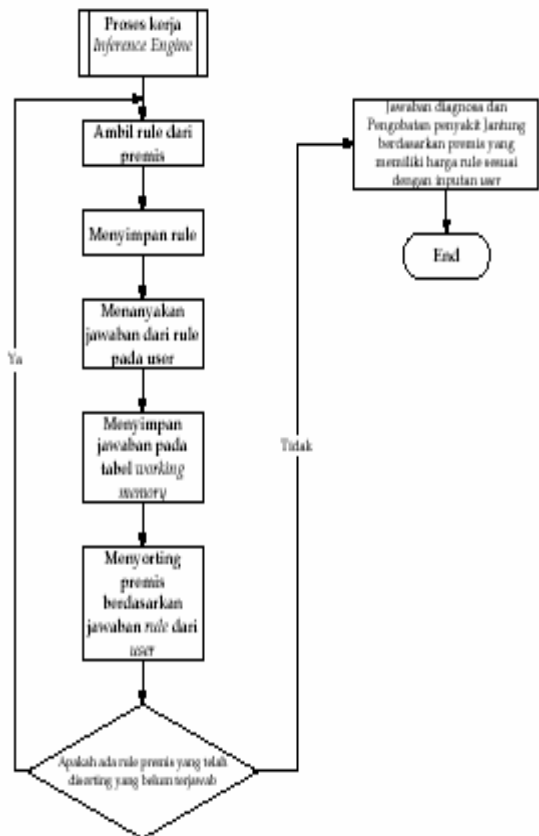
Proses kerja
Inference Engine

Ambil rule dari premis

Menyimpan rule

Menanyakan jawaban dari rule pada user

Menyimpan jawaban pada tabel working memory

Menyorting premis berdasarkan jawaban rule dari user

Apakah ada rule premis yang telah disorting yang belum terjawab

Ya

Tidak

Jawaban diagnosa dan Pengobatan penyakit Jantung berdasarkan premis yang memiliki harga rule sesuai dengan inputan user

End